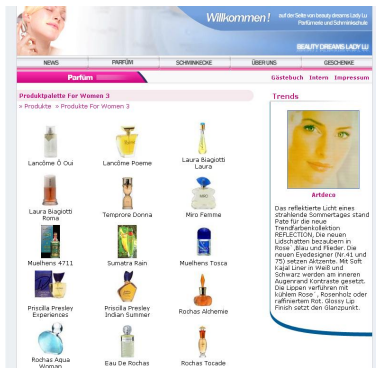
Willkommen! auf der Seite von beauty dreams Lady Lu Parfümerie und Schminkecke

BEAUTY DREAMS LADY LU

NEWS | PARFÜM | SCHMINKECKE | ÜBER UNS | GESCHENKE

Parfum

Gästebuch Intern Impressum

Produktpalette For Women 3

» Produkte » Produkte For Women 3

Lancôme Ô Oui
Lancôme Poeme
Laura Biagiotti Laura
Laura Biagiotti Roma
Temprore Donna
Miro Femme
Muelhens 4711
Sumatra Rain
Muelhens Tosca
Priscilla Presley Experiences
Priscilla Presley Indian Summer
Rochas Alchemie
Rochas Aqua Woman
Eau De Rochas
Rochas Tocade

Trends

Artdeco

Das reflektierte Licht eines strahlende Sommertages stand Pate für die neue Trendfarbenkollektion REFLECTION. Die neuen Lidschatten bezaubern in Rose' ,Blau und Flieder. Die neuen Eyedesigner (Nr.41 und 75) setzen Akzente. Mit Soft Kajal Liner in Weiß und Schwarz werden am inneren Augenrand Kontraste gesetzt. Die Lippen verführen mit kühlem Rose' , Rosenholz oder raffiniertem Rot. Glossy Lip Finish setzt den Glanzpunkt.